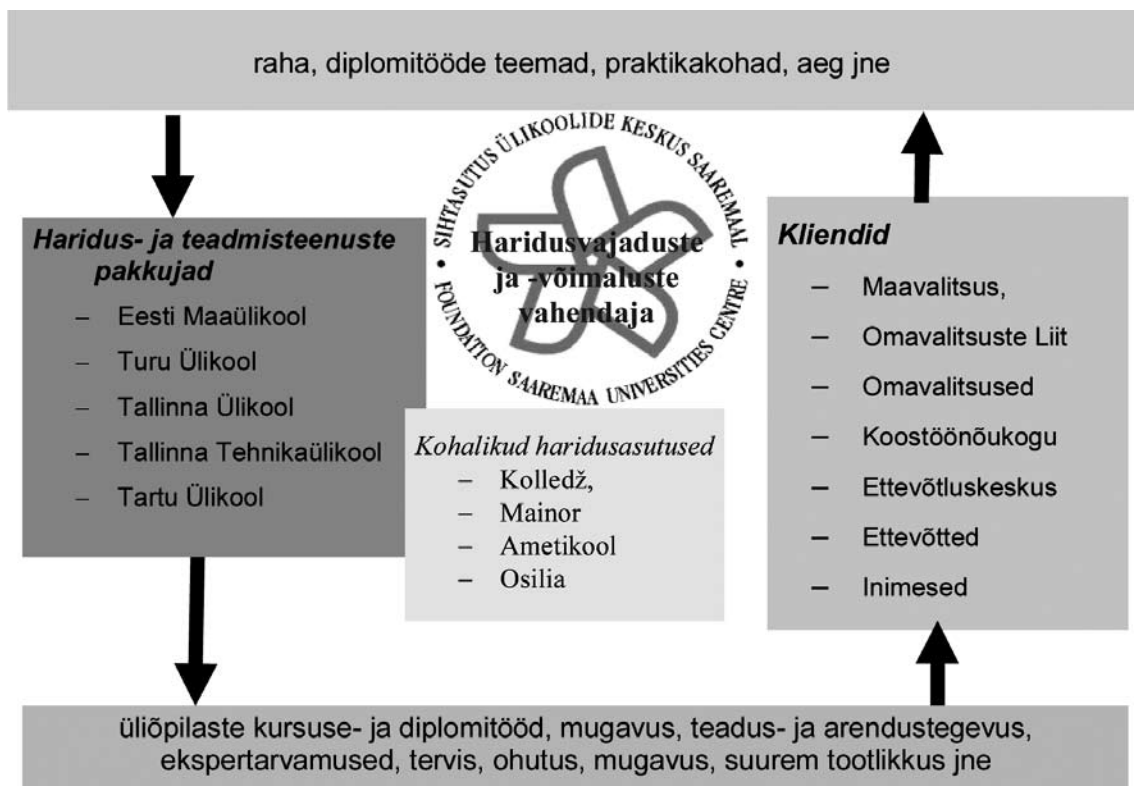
raha, diplomitööde teemad, praktikakohad, aeg jne

SIHTASUTUS ÜLIKOOLIDE KESKUS SAAREMAAL • FOUNDATION SAAREMAA UNIVERSITIES CENTRE •

Haridusvajaduste ja -võimaluste vahendaja

Haridus- ja teadmisteenuste pakkujad
– Eesti Maaülikool
– Turu Ülikool
– Tallinna Ülikool
– Tallinna Tehnikaülikool
– Tartu Ülikool

Kohalikud haridusasutused
– Kolledž,
– Mainor
– Ametikool
– Osilia

Kliendid
– Maavalitsus,
– Omavalitsuste Liit
– Omavalitsused
– Koostöönõukogu
– Ettevõtluskeskus
– Ettevõtted
– Inimesed

üliõpilaste kursuse- ja diplomitööd, mugavus, teadus- ja arendustegevus, ekspertarvamused, tervis, ohutus, mugavus, suurem tootlikkus jne